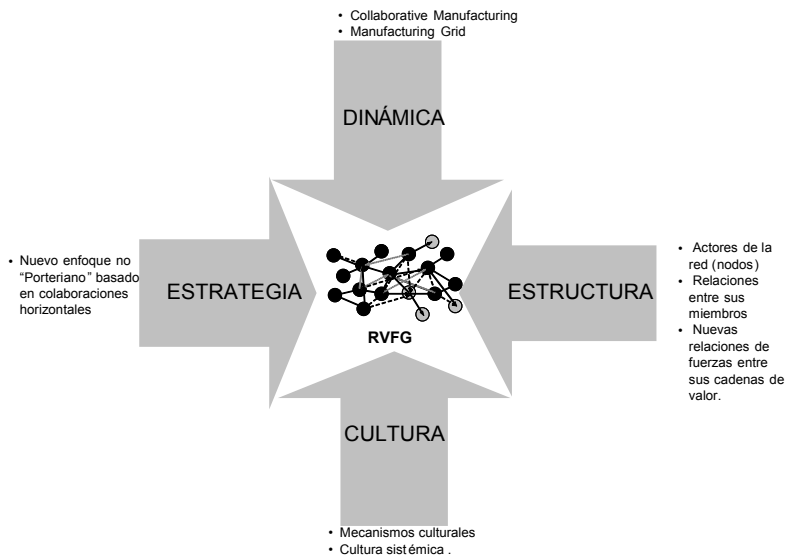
• Collaborative Manufacturing
• Manufacturing Grid

DINÁMICA

• Nuevo enfoque no "Porteriano" basado en colaboraciones horizontales

ESTRATEGIA

RVFG

ESTRUCTURA

• Actores de la red (nodos)
• Relaciones entre sus miembros
• Nuevas relaciones de fuerzas entre sus cadenas de valor.

CULTURA

• Mecanismos culturales
• Cultura sistémica .